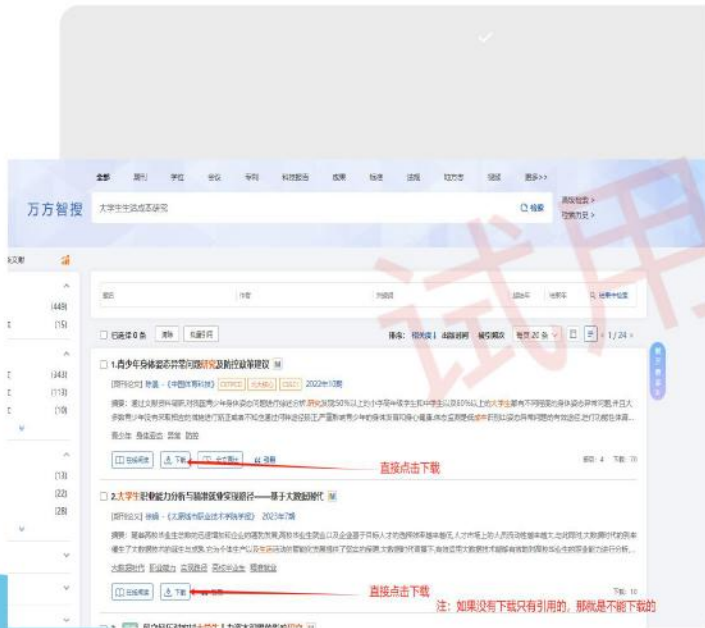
全部 期刊 学位 会议 专利 科技报告 成果 标准 法规 地方志 视频 更多>>

万方智搜 大学生生活成态研究 检索 高级检索 > 检索历史 >

试用

(449)
(15)
(343)
(113)
(10)
(13)
(22)
(28)

已选择 0 条 清除 批量引用 排序: 相关度 出版时间 被引频次 每页 20 条 1/24

1.青少年身体姿态异常问题研究及防控政策建议

[期刊论文] 刘鑫 - 《中国体育科技》 2022年10期

摘要: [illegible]

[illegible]

在线阅读 下载 引用 直接点击下载

2.大学生职业能力分析与精准就业实现路径——基于大数据时代

[期刊论文] 徐敏 - 《太原城市职业技术学院学报》 2023年7期

摘要: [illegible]

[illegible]

在线阅读 下载 直接点击下载

注: 如果没有下载只有引用的, 那就是不能下载的